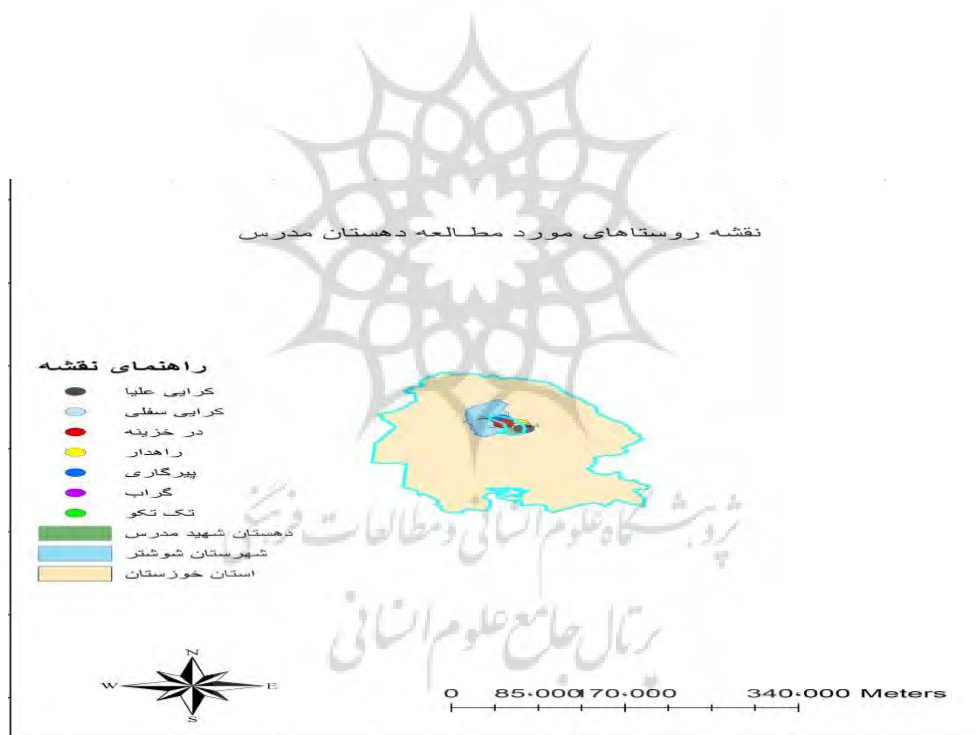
نقشه روستاهای مورد مطالعه دهستان مدرس

راهنمای نقشه
کرایی علیا
کرایی سفلی
در خزینه
راهدار
پیرگاری
گراب
تک تکو
دهستان شهید مدرس
شهرستان شوشتر
استان خوزستان

پژوهشگاه علوم انسانی و مطالعات فرهنگی
پرتال جامع علوم انسانی

N
W
E
S

0 85.000 170.000 340.000 Meters